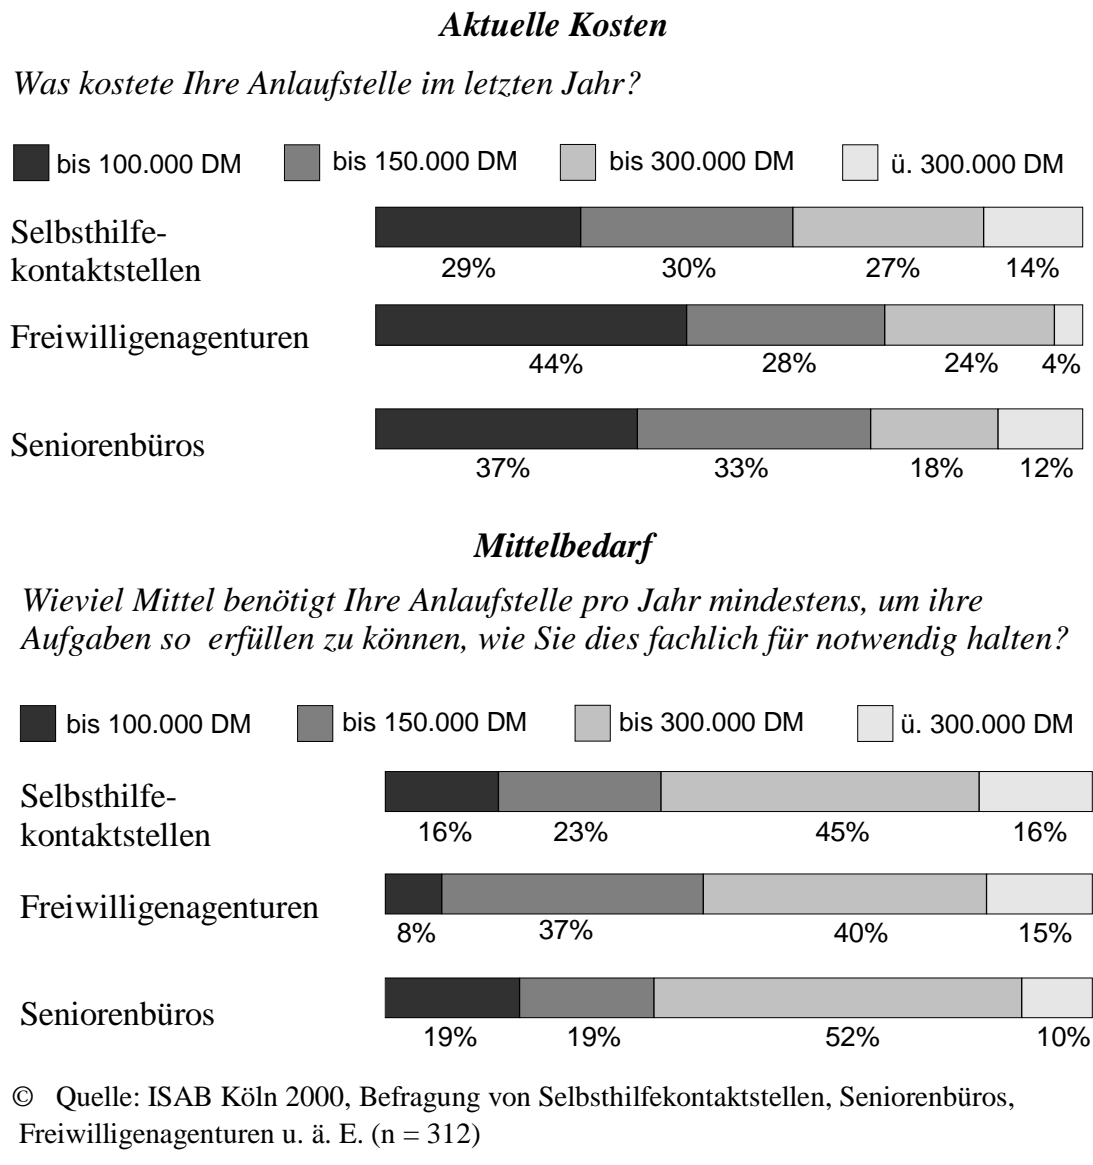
Aktuelle Kosten

Was kostete Ihre Anlaufstelle im letzten Jahr?

bis 100.000 DM bis 150.000 DM bis 300.000 DM ü. 300.000 DM

Selbsthilfekontaktstellen
29% 30% 27% 14%

Freiwilligenagenturen
44% 28% 24% 4%

Seniorenbüros
37% 33% 18% 12%

Mittelbedarf

Wieviel Mittel benötigt Ihre Anlaufstelle pro Jahr mindestens, um ihre Aufgaben so erfüllen zu können, wie Sie dies fachlich für notwendig halten?

bis 100.000 DM bis 150.000 DM bis 300.000 DM ü. 300.000 DM

Selbsthilfekontaktstellen
16% 23% 45% 16%

Freiwilligenagenturen
8% 37% 40% 15%

Seniorenbüros
19% 19% 52% 10%

© Quelle: ISAB Köln 2000, Befragung von Selbsthilfekontaktstellen, Seniorenbüros, Freiwilligenagenturen u. ä. E. (n = 312)